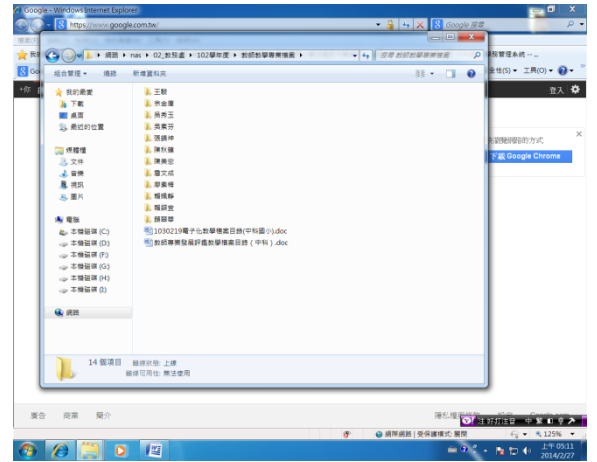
Google - Windows Internet Explorer
https://www.google.com.tw/
Google 搜尋
網路 ▸ nas ▸ 02_數殺處 ▸ 102學年度 ▸ 教師教學專業檔案 ▸
搜尋 教師教學專業檔案
組合管理 ▾
燒錄
新增資料夾
我的最愛
下載
桌面
最近的位置
媒體櫃
文件
音樂
視訊
圖片
電腦
本機磁碟 (C:)
本機磁碟 (D:)
本機磁碟 (F:)
本機磁碟 (G:)
本機磁碟 (H:)
本機磁碟 (I:)
網路
王駿
余金蓮
易秀玉
吳素芬
張錦坤
陳秋蘭
陳美宏
詹文成
廖素楨
楊振靜
蘇師宜
顏碧華
1030219電子化教學檔案目錄(中科國小).doc
教師專業發展評鑑教學檔案目錄（中科）.doc
14 個項目
離線狀態: 上線
離線可用性: 無法使用
服務管理系統 -...
全性(S) ▾
工具(O) ▾
登入
新瀏覽網頁的方式
下載 Google Chrome
廣告
商業
簡介
隱私權與條款
網際網路 | 受保護模式: 關閉
125%
上午 05:11
2014/2/27